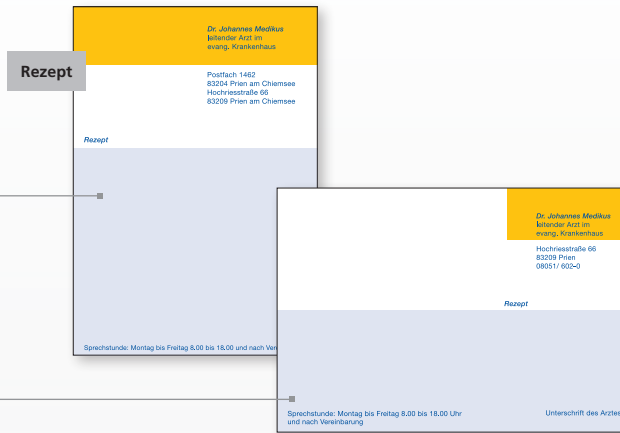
Rezept

Dr. Johannes Medikus
leitender Arzt im
evang. Krankenhaus

Postfach 1462
83204 Prien am Chiemsee
Hochriesstraße 66
83209 Prien am Chiemsee

Rezept

Sprechstunde: Montag bis Freitag 8.00 bis 18.00 und nach Vere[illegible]

Dr. Johannes Medikus
leitender Arzt im
evang. Krankenhaus

Hochriesstraße 66
83209 Prien
08051/ 602-0

Rezept

Sprechstunde: Montag bis Freitag 8.00 bis 18.00 Uhr
und nach Vereinbarung

Unterschrift des Arztes